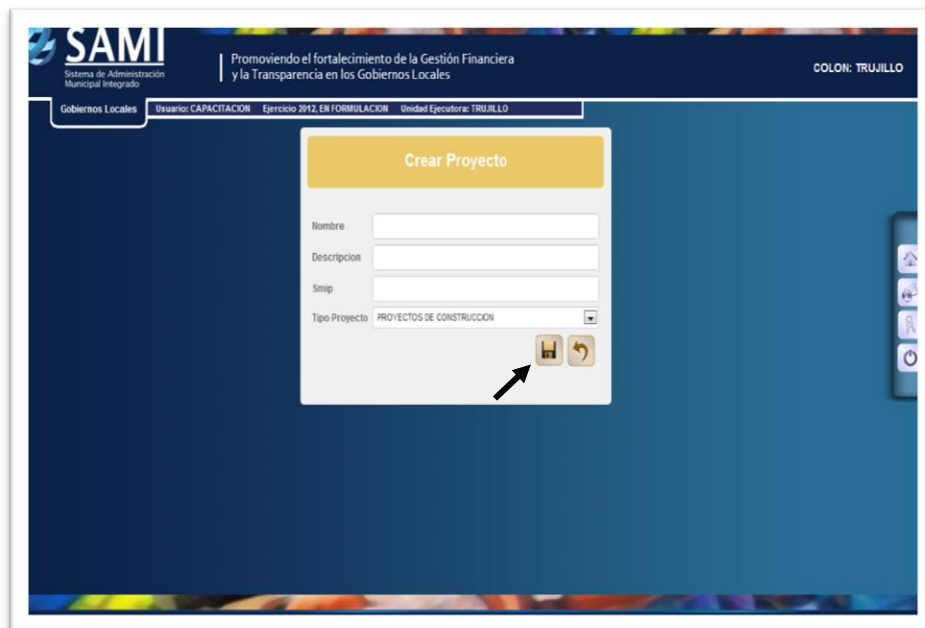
SAMI
Sistema de Administración Municipal Integrado

Promoviendo el fortalecimiento de la Gestión Financiera y la Transparencia en los Gobiernos Locales

COLON: TRUJILLO

Gobiernos Locales | Usuario: CAPACITACION | Ejercicio 2012, EN FORMULACION | Unidad Ejecutora: TRUJILLO

Crear Proyecto

Nombre

Descripcion

Smip

Tipo Proyecto PROYECTOS DE CONSTRUCCION